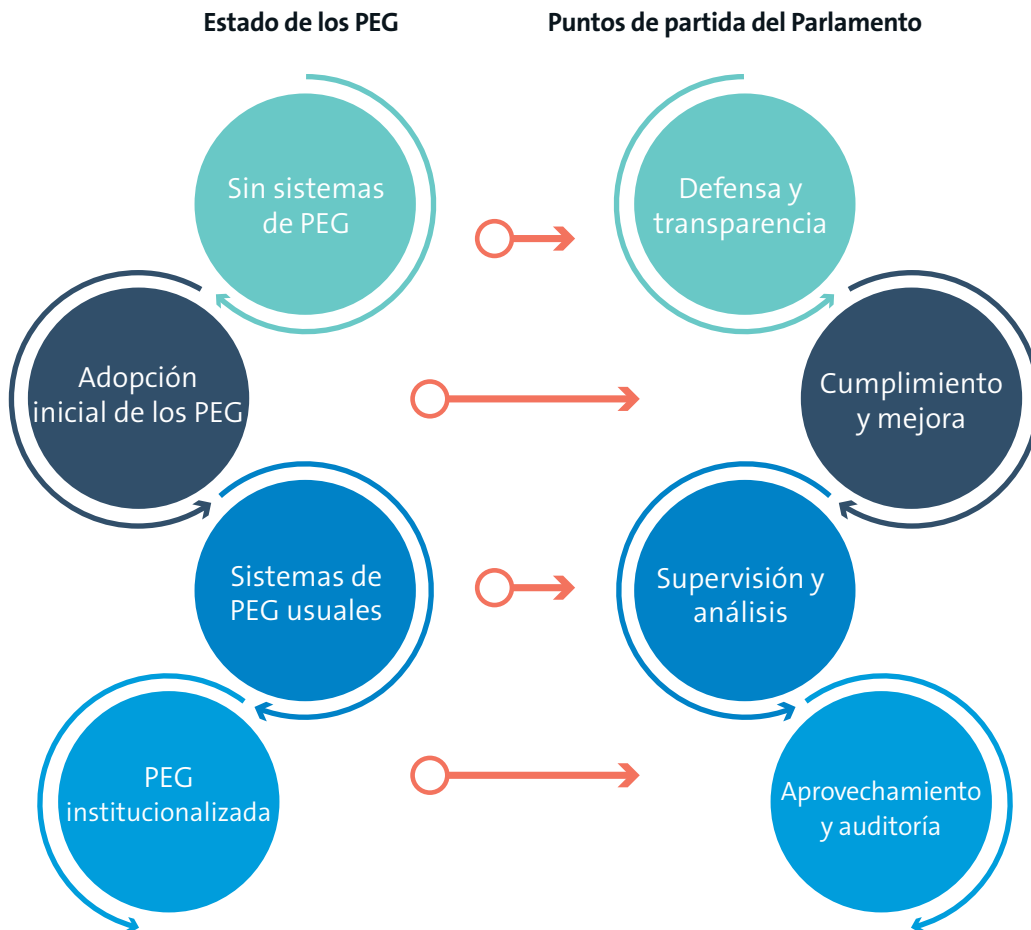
Estado de los PEG

Puntos de partida del Parlamento

Sin sistemas de PEG

Defensa y transparencia

Adopción inicial de los PEG

Cumplimiento y mejora

Sistemas de PEG usuales

Supervisión y análisis

PEG institucionalizada

Aprovechamiento y auditoría